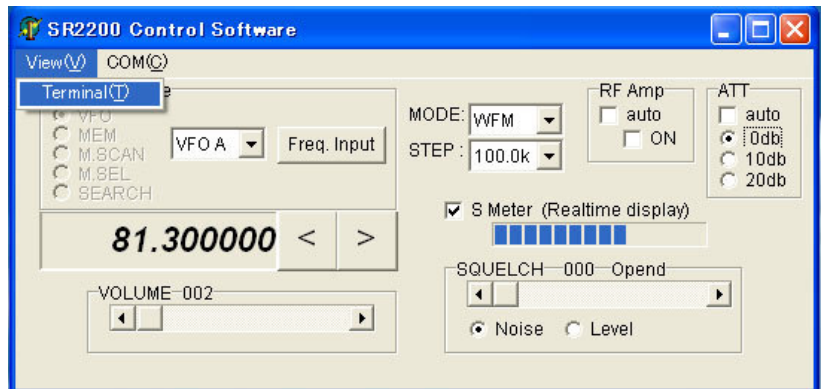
SR2200 Control Software

View(V) COM(C)

Terminal(T)

VFO
MEM
M.SCAN
M.SEL
SEARCH

VFO A

Freq. Input

MODE: WFM

STEP : 100.0k

RF Amp
auto
ON

ATT
auto
0db
10db
20db

S Meter (Realtime display)

81.300000

<

>

VOLUME 002

SQUELCH 000 Opend

Noise
Level